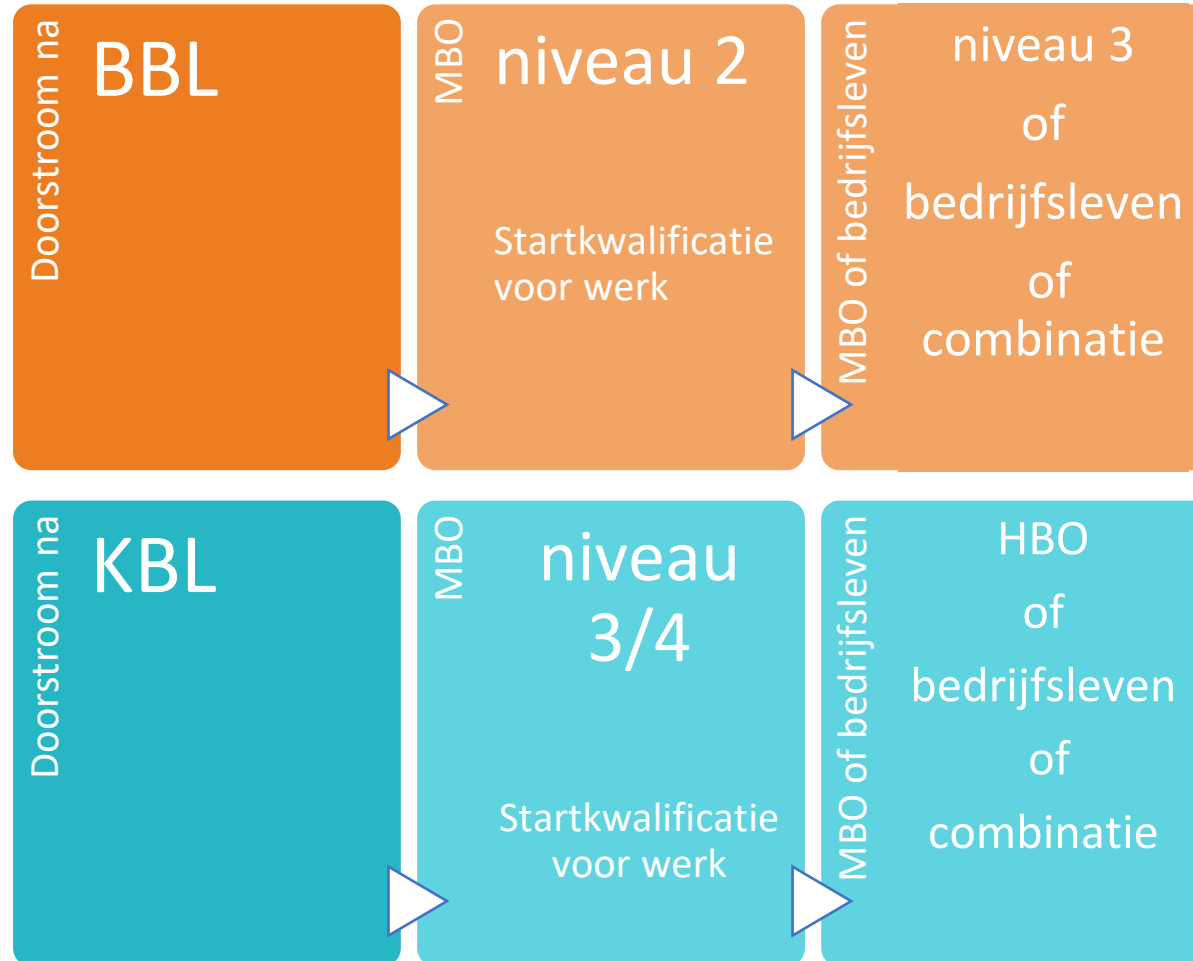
Doorstroom na

BBL

MBO

niveau 2

Startkwalificatie voor werk

MBO of bedrijfsleven

niveau 3 of bedrijfsleven of combinatie

Doorstroom na

KBL

MBO

niveau 3/4

Startkwalificatie voor werk

MBO of bedrijfsleven

HBO of bedrijfsleven of combinatie